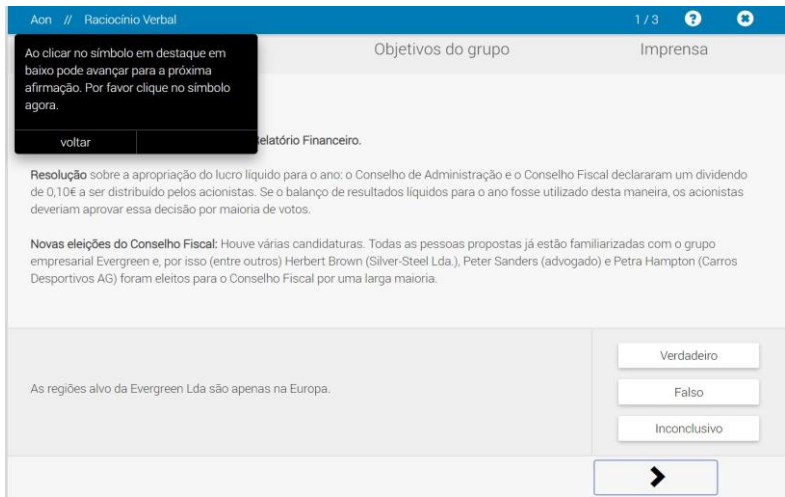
Aon // Raciocínio Verbal

1/3

Ao clicar no símbolo em destaque em baixo pode avançar para a próxima afirmação. Por favor clique no símbolo agora.

voltar

Objetivos do grupo

Imprensa

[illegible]elatório Financeiro.

Resolução sobre a apropriação do lucro líquido para o ano: o Conselho de Administração e o Conselho Fiscal declararam um dividendo de 0,10€ a ser distribuído pelos acionistas. Se o balanço de resultados líquidos para o ano fosse utilizado desta maneira, os acionistas deveriam aprovar essa decisão por maioria de votos.

Novas eleições do Conselho Fiscal: Houve várias candidaturas. Todas as pessoas propostas já estão familiarizadas com o grupo empresarial Evergreen e, por isso (entre outros) Herbert Brown (Silver-Steel Lda.), Peter Sanders (advogado) e Petra Hampton (Carros Desportivos AG) foram eleitos para o Conselho Fiscal por uma larga maioria.

As regiões alvo da Evergreen Lda são apenas na Europa.

Verdadeiro

Falso

Inconclusivo